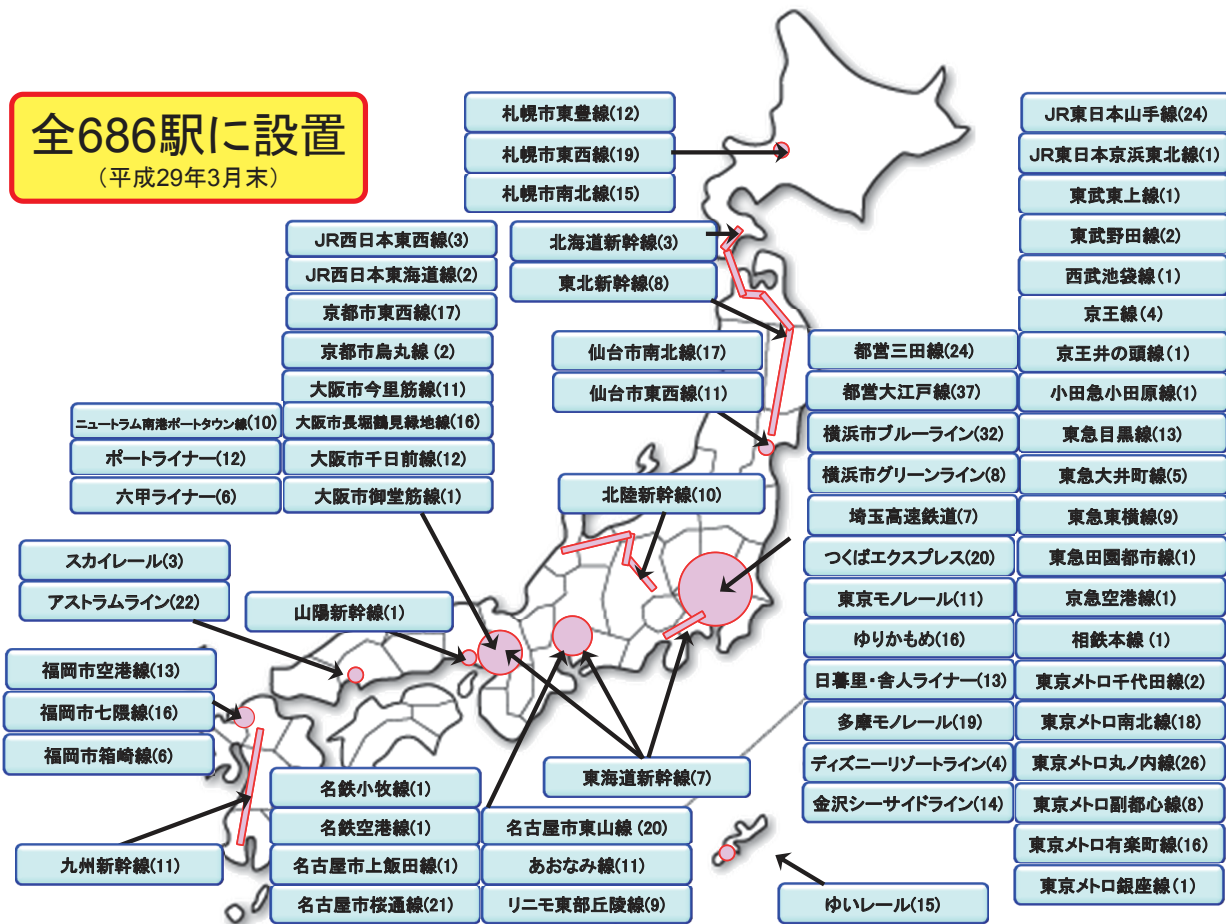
全686駅に設置
（平成29年3月末）

札幌市東豊線(12)
札幌市東西線(19)
札幌市南北線(15)

JR西日本東西線(3)
JR西日本東海道線(2)
京都市東西線(17)
京都市烏丸線 (2)
大阪市今里筋線(11)
大阪市長堀鶴見緑地線(16)
大阪市千日前線(12)
大阪市御堂筋線(1)

ニュートラム南港ポートタウン線(10)
ポートライナー(12)
六甲ライナー(6)

北海道新幹線(3)
東北新幹線(8)
仙台市南北線(17)
仙台市東西線(11)
北陸新幹線(10)

スカイレール(3)
アストラムライン(22)
山陽新幹線(1)
福岡市空港線(13)
福岡市七隈線(16)
福岡市箱崎線(6)
九州新幹線(11)

名鉄小牧線(1)
名鉄空港線(1)
名古屋市上飯田線(1)
名古屋市桜通線(21)
名古屋市東山線 (20)
あおなみ線(11)
リニモ東部丘陵線(9)
東海道新幹線(7)
ゆいレール(15)

都営三田線(24)
都営大江戸線(37)
横浜市ブルーライン(32)
横浜市グリーンライン(8)
埼玉高速鉄道(7)
つくばエクスプレス(20)
東京モノレール(11)
ゆりかもめ(16)
日暮里・舎人ライナー(13)
多摩モノレール(19)
ディズニーリゾートライン(4)
金沢シーサイドライン(14)

JR東日本山手線(24)
JR東日本京浜東北線(1)
東武東上線(1)
東武野田線(2)
西武池袋線 (1)
京王線(4)
京王井の頭線(1)
小田急小田原線(1)
東急目黒線(13)
東急大井町線(5)
東急東横線(9)
東急田園都市線(1)
京急空港線(1)
相鉄本線 (1)
東京メトロ千代田線(2)
東京メトロ南北線(18)
東京メトロ丸ノ内線(26)
東京メトロ副都心線(8)
東京メトロ有楽町線(16)
東京メトロ銀座線 (1)